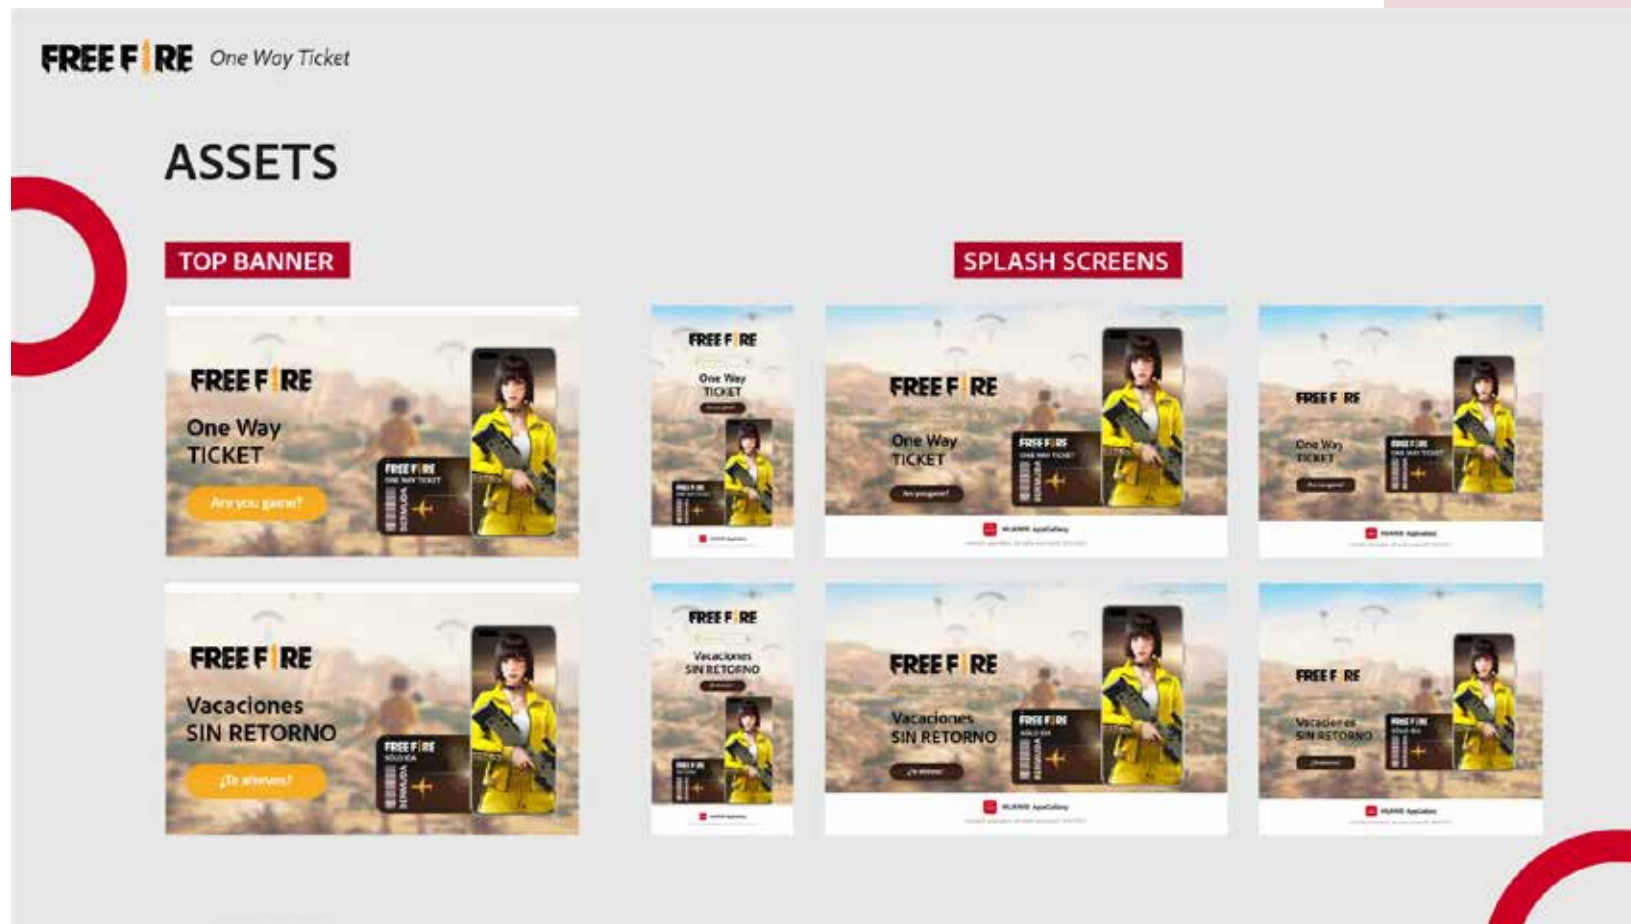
FREE FIRE One Way Ticket

ASSETS

TOP BANNER

SPLASH SCREENS

FREE FIRE
One Way
TICKET
Are you game?
FREE FIRE
ONE WAY TICKET

FREE FIRE
Vacaciones
SIN RETORNO
¿Te atreves?
FREE FIRE
SOLO IDA

FREE FIRE
One Way
TICKET

FREE FIRE
One Way
TICKET
FREE FIRE
ONE WAY TICKET
HUAWEI AppGallery

FREE FIRE
One Way
TICKET
FREE FIRE
ONE WAY TICKET
HUAWEI AppGallery

FREE FIRE
Vacaciones
SIN RETORNO

FREE FIRE
Vacaciones
SIN RETORNO
FREE FIRE
SOLO IDA
HUAWEI AppGallery

FREE FIRE
Vacaciones
SIN RETORNO
FREE FIRE
SOLO IDA
HUAWEI AppGallery